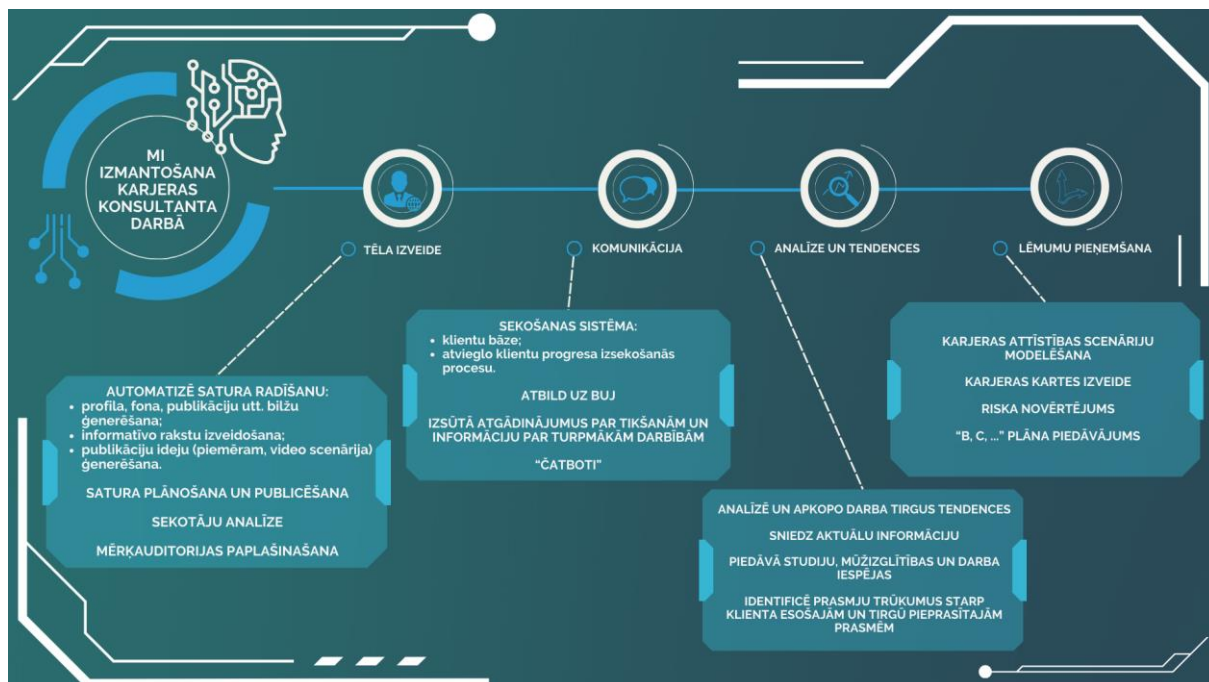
MI IZMANTOŠANA KARJERAS KONSULTANTA DARBĀ

TĒLA IZVEIDE

KOMUNIKĀCIJA

ANALĪZE UN TENDENCES

LĒMUMU PIEŅEMŠANA

AUTOMATIZĒ SATURA RADĪŠANU:
• profila, fona, publikāciju utt. bilžu ģenerēšana;
• informatīvo rakstu izveidošana;
• publikāciju ideju (piemēram, video scenārija) ģenerēšana.

SATURA PLĀNOŠANA UN PUBLICĒŠANA

SEKOTĀJU ANALĪZE

MĒRĶAUDITORIJAS PAPLAŠINAŠANA

SEKOŠANAS SISTĒMA:
• klientu bāze;
• atvieglo klientu progresa izsekošanās procesu.

ATBILD UZ BUJ

IZSŪTĀ ATGĀDINĀJUMUS PAR TIKŠANĀM UN INFORMĀCIJU PAR TURPMĀKĀM DARBĪBĀM

"ČATBOTI"

ANALĪZĒ UN APKOPO DARBA TIRGUS TENDENCES

SNIEDZ AKTUĀLU INFORMĀCIJU

PIEDĀVĀ STUDIJU, MŪŽIZGLĪTĪBAS UN DARBA IESPĒJAS

IDENTIFICĒ PRASMJU TRŪKUMUS STARP KLIENTA ESOŠAJĀM UN TIRGŪ PIEPRASĪTAJĀM PRASMĒM

KARJERAS ATTĪSTĪBAS SCENĀRIJU MODELĒŠANA

KARJERAS KARTES IZVEIDE

RISKA NOVĒRTĒJUMS

"B, C, ..." PLĀNA PIEDĀVĀJUMS